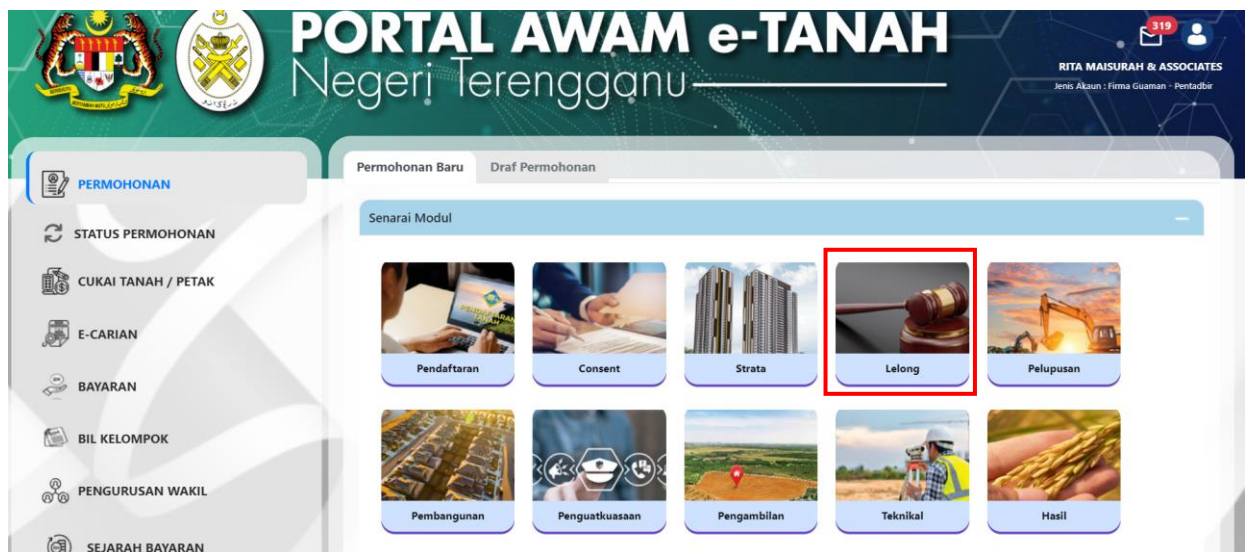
PORTAL AWAM e-TANAH
Negeri Terengganu

319

RITA MAISURAH & ASSOCIATES
Jenis Akaun : Firma Guaman - Pentadbir

PERMOHONAN
STATUS PERMOHONAN
CUKAI TANAH / PETAK
E-CARIAN
BAYARAN
BIL KELOMPOK
PENGURUSAN WAKIL
SEJARAH BAYARAN

Permohonan Baru
Draf Permohonan

Senarai Modul

Pendaftaran
Consent
Strata
Lelong
Pelupusan
Pembangunan
Penguatkuasaan
Pengambilan
Teknikal
Hasil